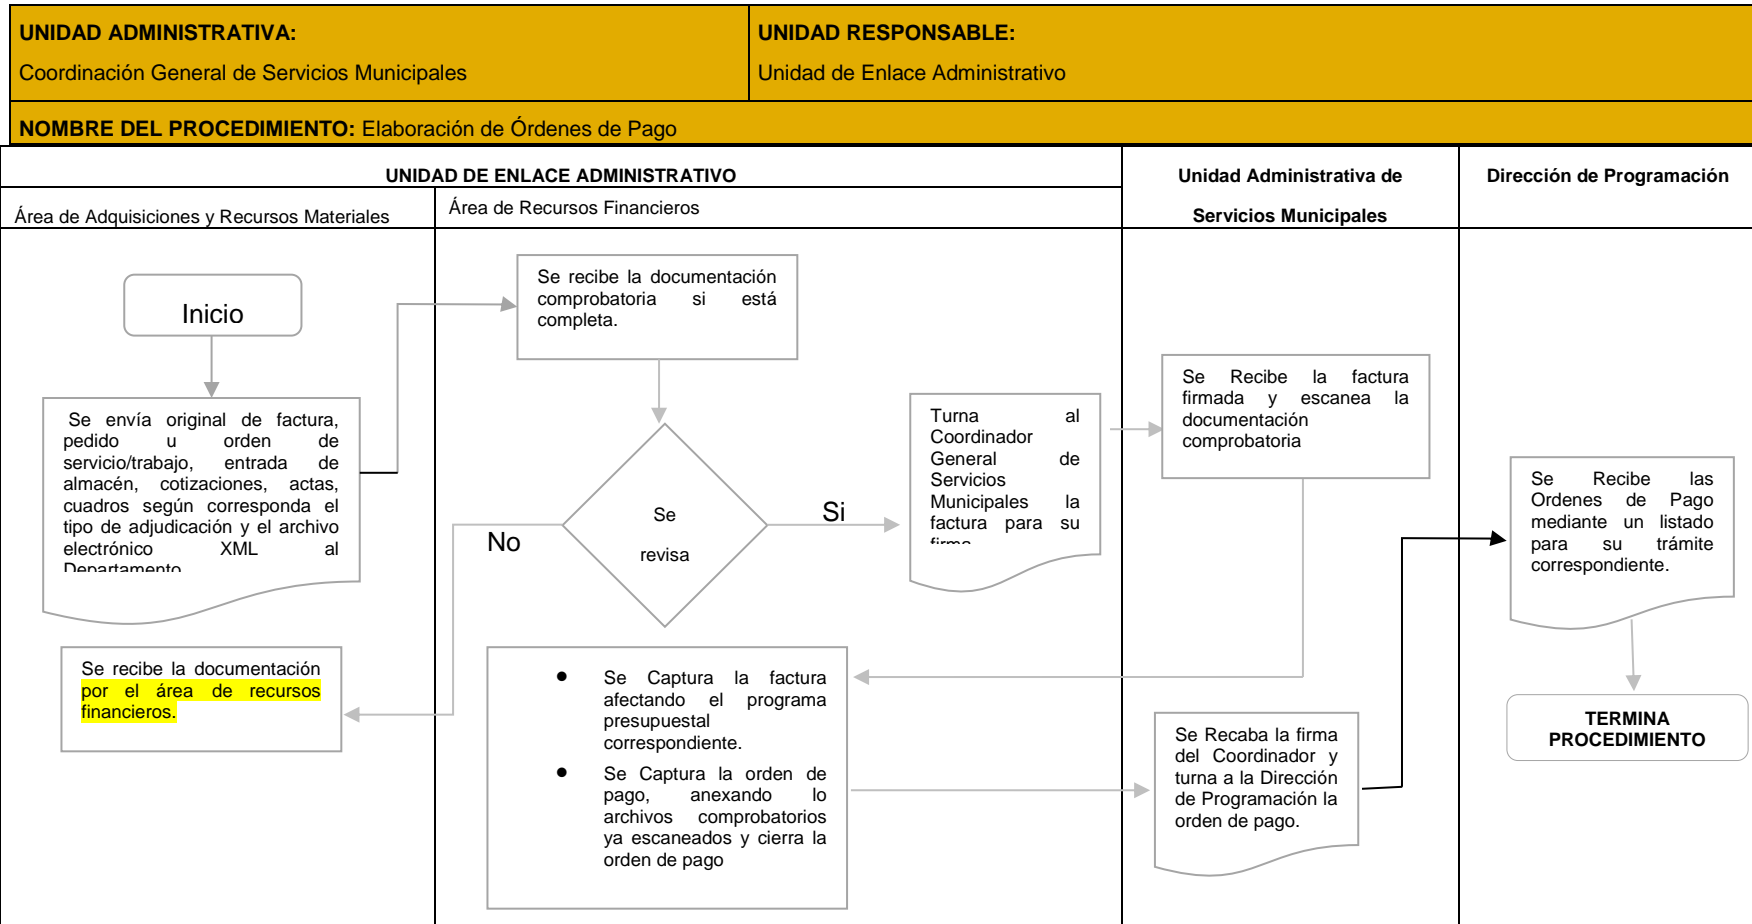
UNIDAD ADMINISTRATIVA:
Coordinación General de Servicios Municipales

UNIDAD RESPONSABLE:
Unidad de Enlace Administrativo

NOMBRE DEL PROCEDIMIENTO: Elaboración de Órdenes de Pago

UNIDAD DE ENLACE ADMINISTRATIVO

Área de Adquisiciones y Recursos Materiales

Área de Recursos Financieros

Unidad Administrativa de Servicios Municipales

Dirección de Programación

Inicio

Se envía original de factura, pedido u orden de servicio/trabajo, entrada de almacén, cotizaciones, actas, cuadros según corresponda el tipo de adjudicación y el archivo electrónico XML al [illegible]

Se recibe la documentación por el área de recursos financieros.

Se recibe la documentación comprobatoria si está completa.

Se revisa

No

Si

Turna al Coordinador General de Servicios Municipales la factura para su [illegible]

• Se Captura la factura afectando el programa presupuestal correspondiente.
• Se Captura la orden de pago, anexando lo archivos comprobatorios ya escaneados y cierra la orden de pago

Se Recibe la factura firmada y escanea la documentación comprobatoria

Se Recaba la firma del Coordinador y turna a la Dirección de Programación la orden de pago.

Se Recibe las Ordenes de Pago mediante un listado para su trámite correspondiente.

TERMINA PROCEDIMIENTO